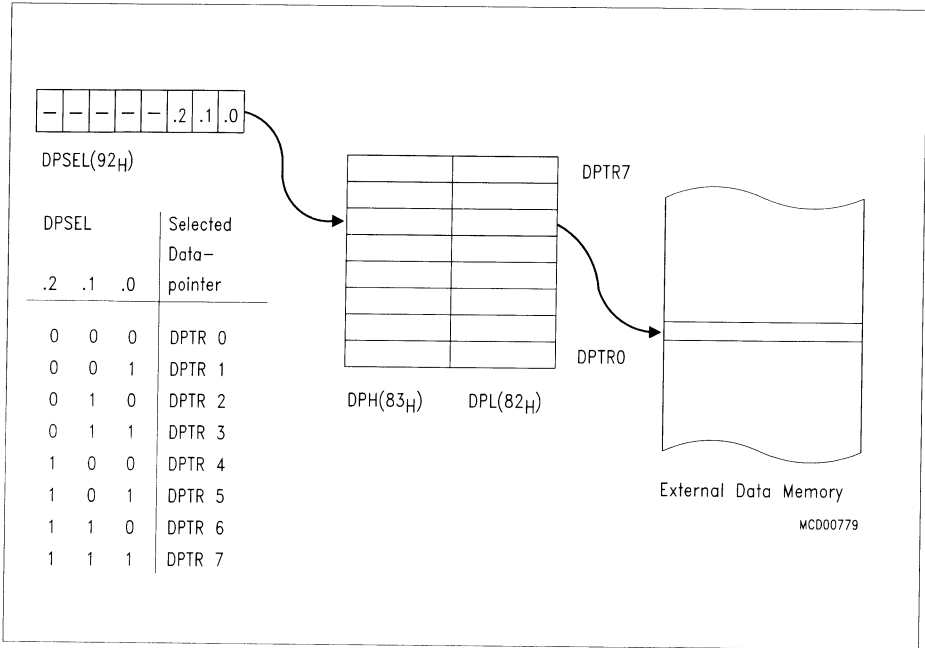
| – | – | – | – | – | .2 | .1 | .0 |
|---|---|---|---|---|---|---|---|

DPSEL($92_H$)

| DPSEL .2 | .1 | .0 | Selected Data–pointer |
|---|---|---|---|
| 0 | 0 | 0 | DPTR 0 |
| 0 | 0 | 1 | DPTR 1 |
| 0 | 1 | 0 | DPTR 2 |
| 0 | 1 | 1 | DPTR 3 |
| 1 | 0 | 0 | DPTR 4 |
| 1 | 0 | 1 | DPTR 5 |
| 1 | 1 | 0 | DPTR 6 |
| 1 | 1 | 1 | DPTR 7 |

DPTR7

DPTR0

DPH($83_H$) DPL($82_H$)

External Data Memory

MCD00779